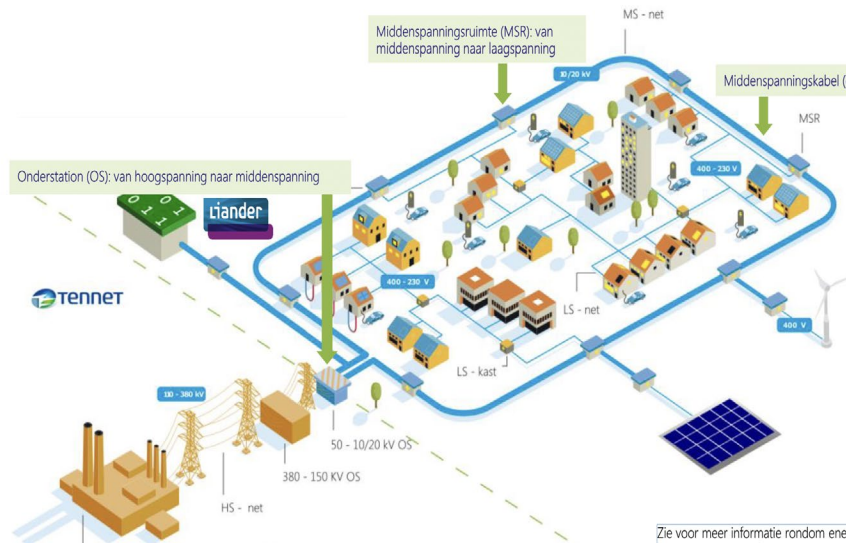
Middenspanningsruimte (MSR): van middenspanning naar laagspanning

MS - net

10/20 kV

Middenspanningskabel (

MSR

Onderstation (OS): van hoogspanning naar middenspanning

0 1 0 1 0 1

Liander

400 - 230 V

400 - 230 V

TENNET

LS - net

400 V

LS - kast

110 - 380 kV

50 - 10/20 kV OS

380 - 150 KV OS

HS - net

Zie voor meer informatie rondom ene